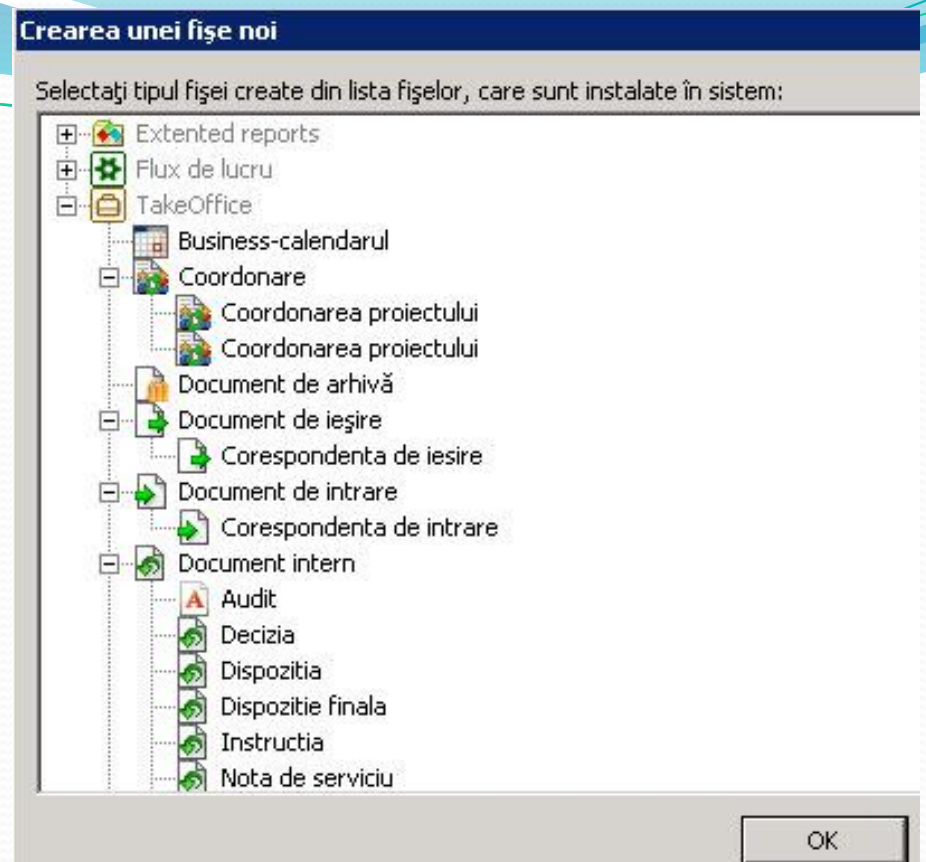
Crearea unei fişe noi

Selectaţi tipul fişei create din lista fişelor, care sunt instalate în sistem:

Extented reports
Flux de lucru
TakeOffice
Business-calendarul
Coordonare
Coordonarea proiectului
Coordonarea proiectului
Document de arhivă
Document de ieşire
Corespondenta de iesire
Document de intrare
Corespondenta de intrare
Document intern
Audit
Decizia
Dispozitia
Dispozitie finala
Instructia
Nota de serviciu

OK